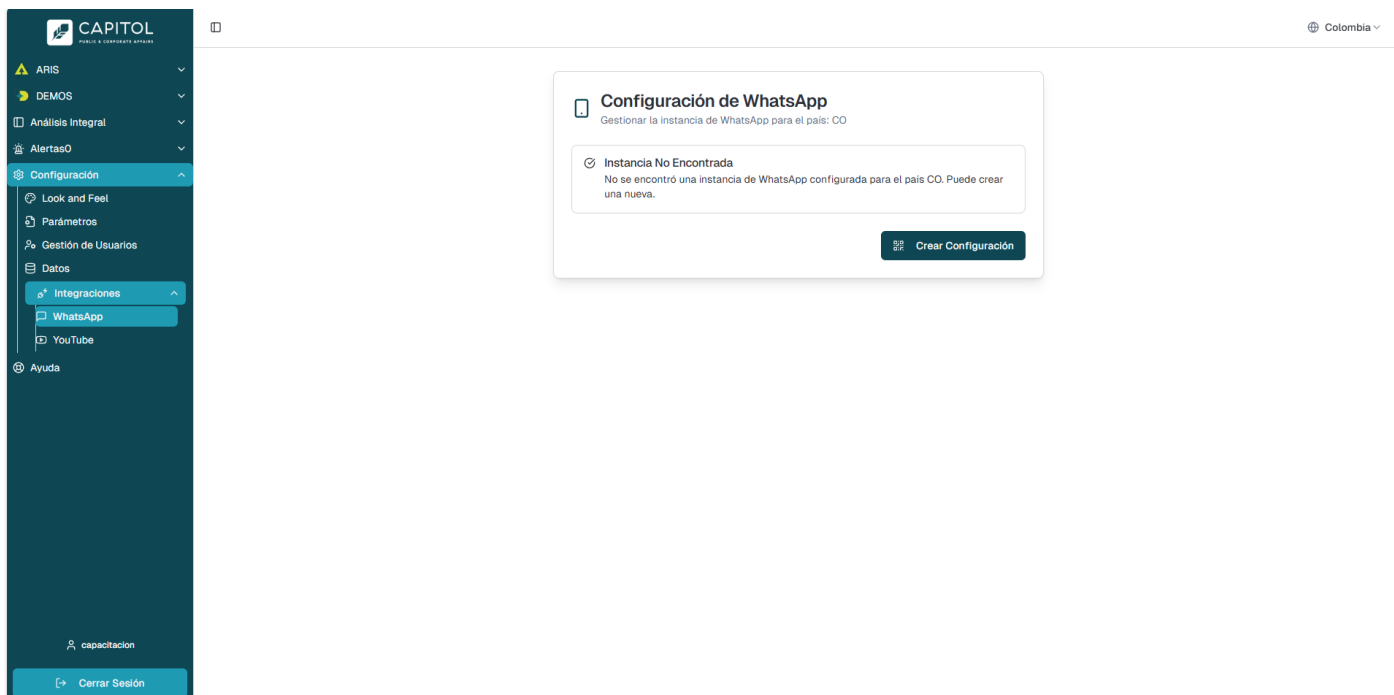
CAPITOL
PUBLIC & CORPORATE AFFAIRS

ARIS
DEMOS
Análisis Integral
AlertasO
Configuración
Look and Feel
Parámetros
Gestión de Usuarios
Datos
Integraciones
WhatsApp
YouTube
Ayuda

capacitacion
Cerrar Sesión

Colombia

Configuración de WhatsApp
Gestionar la instancia de WhatsApp para el país: CO

Instancia No Encontrada
No se encontró una instancia de WhatsApp configurada para el país CO. Puede crear una nueva.

Crear Configuración